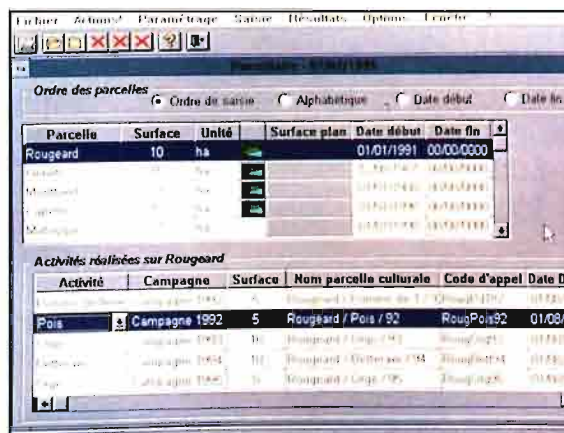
Fichier Actions! Paramétrage Saisie Résultats Options Fenêtre

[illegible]

Ordre des parcelles
Ordre de saisie
Alphabétique
Date début
Date fin

| Parcelle | Surface | Unité | | Surface plan | Date début | Date fin |
|---|---|---|---|---|---|---|
| Rougeard | 10 | ha | | | 01/01/1991 | 00/00/0000 |
| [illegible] | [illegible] | ha | | | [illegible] | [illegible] |
| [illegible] | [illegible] | ha | | | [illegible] | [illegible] |
| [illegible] | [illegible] | ha | | | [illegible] | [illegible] |
| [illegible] | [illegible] | ha | | | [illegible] | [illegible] |

Activités réalisées sur Rougeard

| Activité | Campagne | Surface | Nom parcelle culturale | Code d'appel | Date D |
|---|---|---|---|---|---|
| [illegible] | Campagne 1991 | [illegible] | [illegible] | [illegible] | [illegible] |
| Pois | Campagne 1992 | 5 | Rougeard / Pois / 92 | RougPois92 | 01/08/ |
| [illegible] | Campagne 1993 | 10 | Rougeard / Orge / 93 | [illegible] | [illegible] |
| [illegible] | Campagne 1994 | 10 | Rougeard / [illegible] / 94 | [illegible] | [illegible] |
| Orge | Campagne 1995 | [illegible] | Rougeard / Orge / 95 | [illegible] | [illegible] |